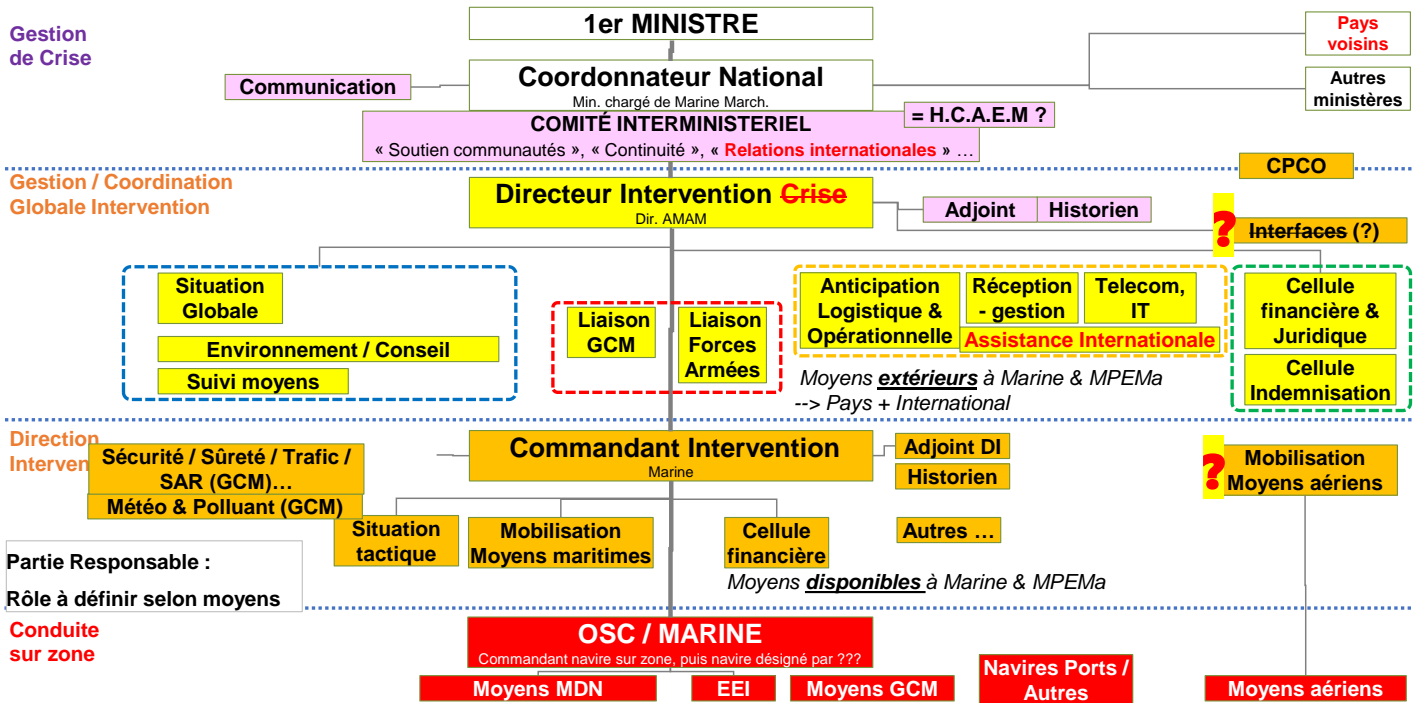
Gestion de Crise

1er MINISTRE

Pays voisins

Autres ministères

Communication

Coordonnateur National
Min. chargé de Marine March.

= H.C.A.E.M ?

COMITÉ INTERMINISTERIEL
« Soutien communautés », « Continuité », « Relations internationales » …

CPCO

Gestion / Coordination Globale Intervention

Directeur Intervention ~~Crise~~
Dir. AMAM

Adjoint | Historien

?

~~Interfaces~~ (?)

Situation Globale

Environnement / Conseil

Suivi moyens

Liaison GCM

Liaison Forces Armées

Anticipation Logistique & Opérationnelle

Réception - gestion

Telecom, IT

Assistance Internationale

Cellule financière & Juridique

Cellule Indemnisation

Moyens ***extérieurs*** à Marine & MPEMa
--> Pays + International

Direction Interven

Sécurité / Sûreté / Trafic / SAR (GCM)…

Météo & Polluant (GCM)

Commandant Intervention
Marine

Adjoint DI

Historien

?

Mobilisation Moyens aériens

Situation tactique

Mobilisation Moyens maritimes

Cellule financière

Autres …

Partie Responsable :

Rôle à définir selon moyens

Moyens ***disponibles*** à Marine & MPEMa

Conduite sur zone

OSC / MARINE
Commandant navire sur zone, puis navire désigné par ???

Navires Ports / Autres

Moyens MDN

EEI

Moyens GCM

Moyens aériens